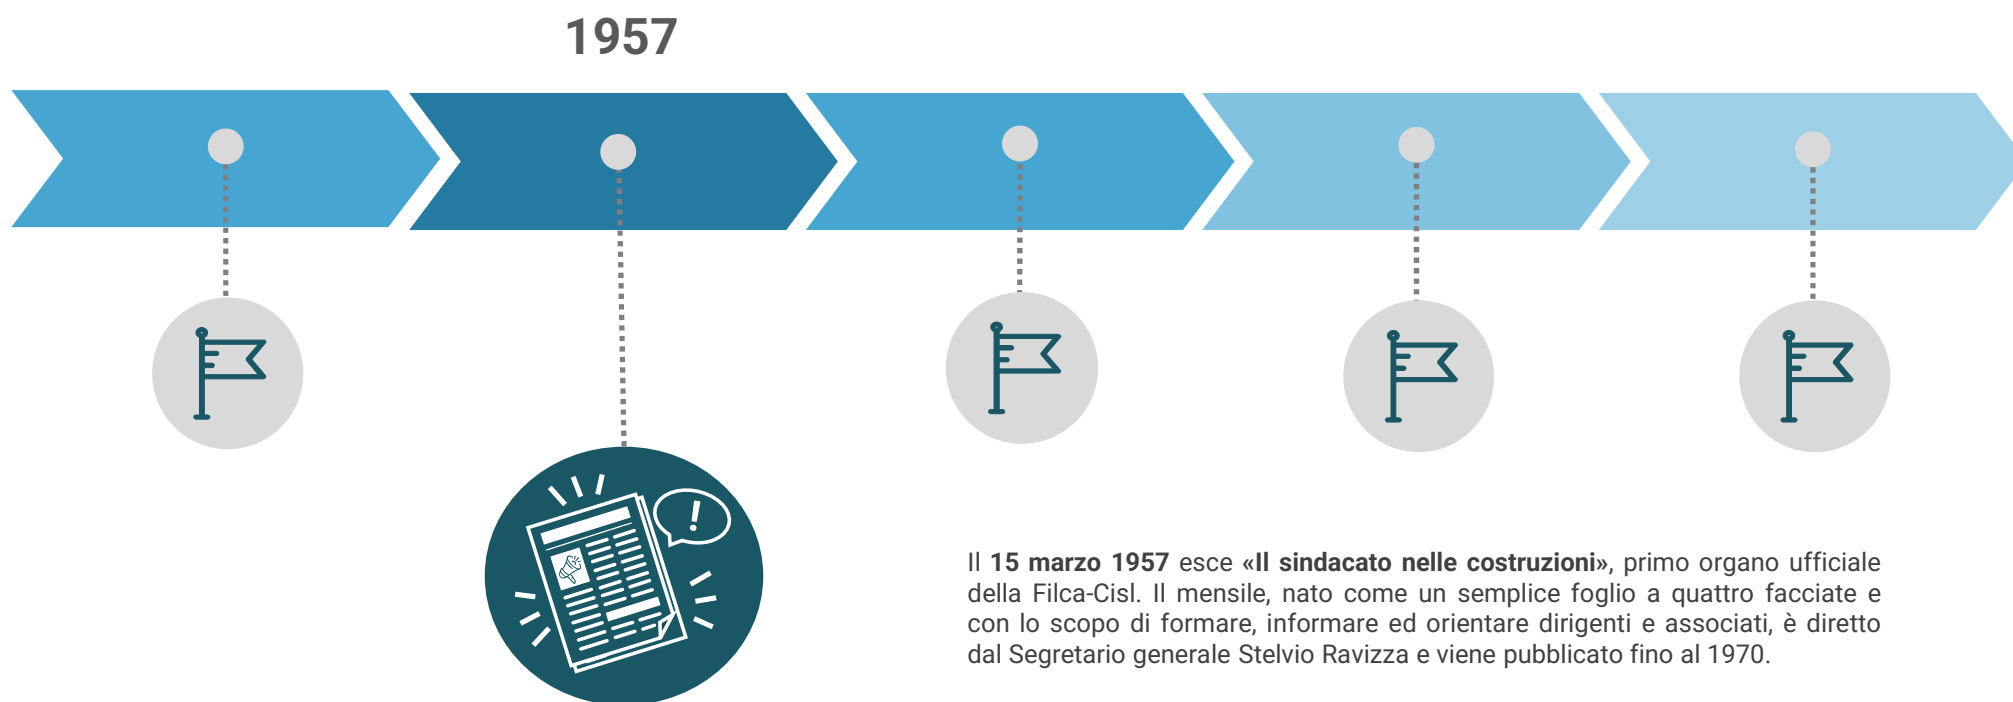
1957

Il 15 marzo 1957 esce «Il sindacato nelle costruzioni», primo organo ufficiale della Filca-Cisl. Il mensile, nato come un semplice foglio a quattro facciate e con lo scopo di formare, informare ed orientare dirigenti e associati, è diretto dal Segretario generale Stelvio Ravizza e viene pubblicato fino al 1970.